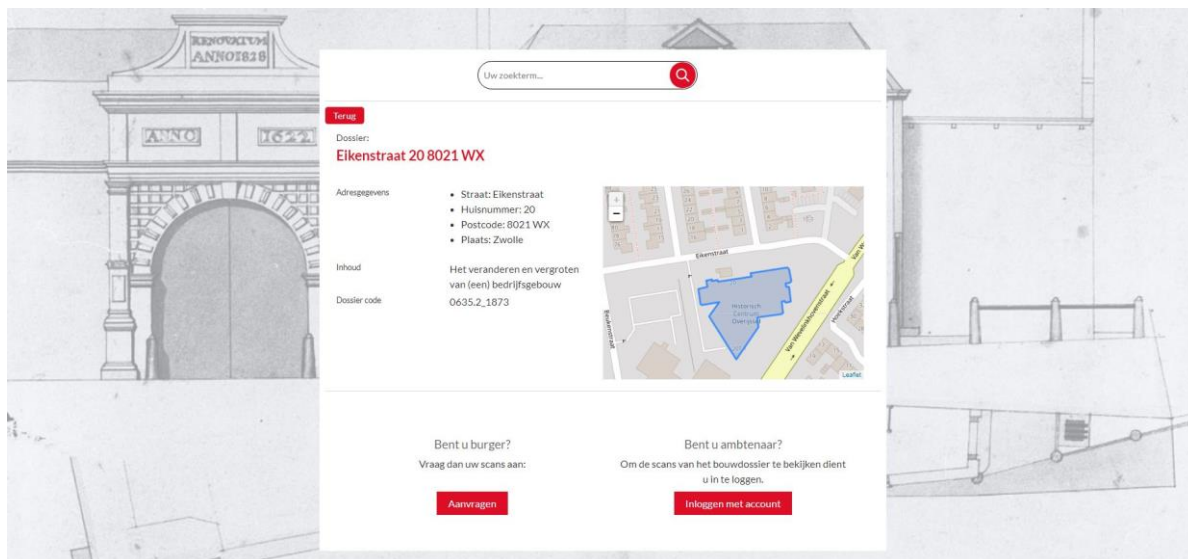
RENOVATUM ANNO 1828

ANNO 1622

Uw zoekterm...

Terug

Dossier:

Eikenstraat 20 8021 WX

| Adresgegevens | • Straat: Eikenstraat<br>• Huisnummer: 20<br>• Postcode: 8021 WX<br>• Plaats: Zwolle |
|---|---|
| Inhoud | Het veranderen en vergroten van (een) bedrijfsgebouw |
| Dossier code | 0635.2_1873 |

+
−
Eikenstraat
Historisch Centrum Overijssel
Van Wevelinkhovenstraat
Bendemastraat
Leaflet

Bent u burger?

Vraag dan uw scans aan:

Aanvragen

Bent u ambtenaar?

Om de scans van het bouwdossier te bekijken dient u in te loggen.

Inloggen met account